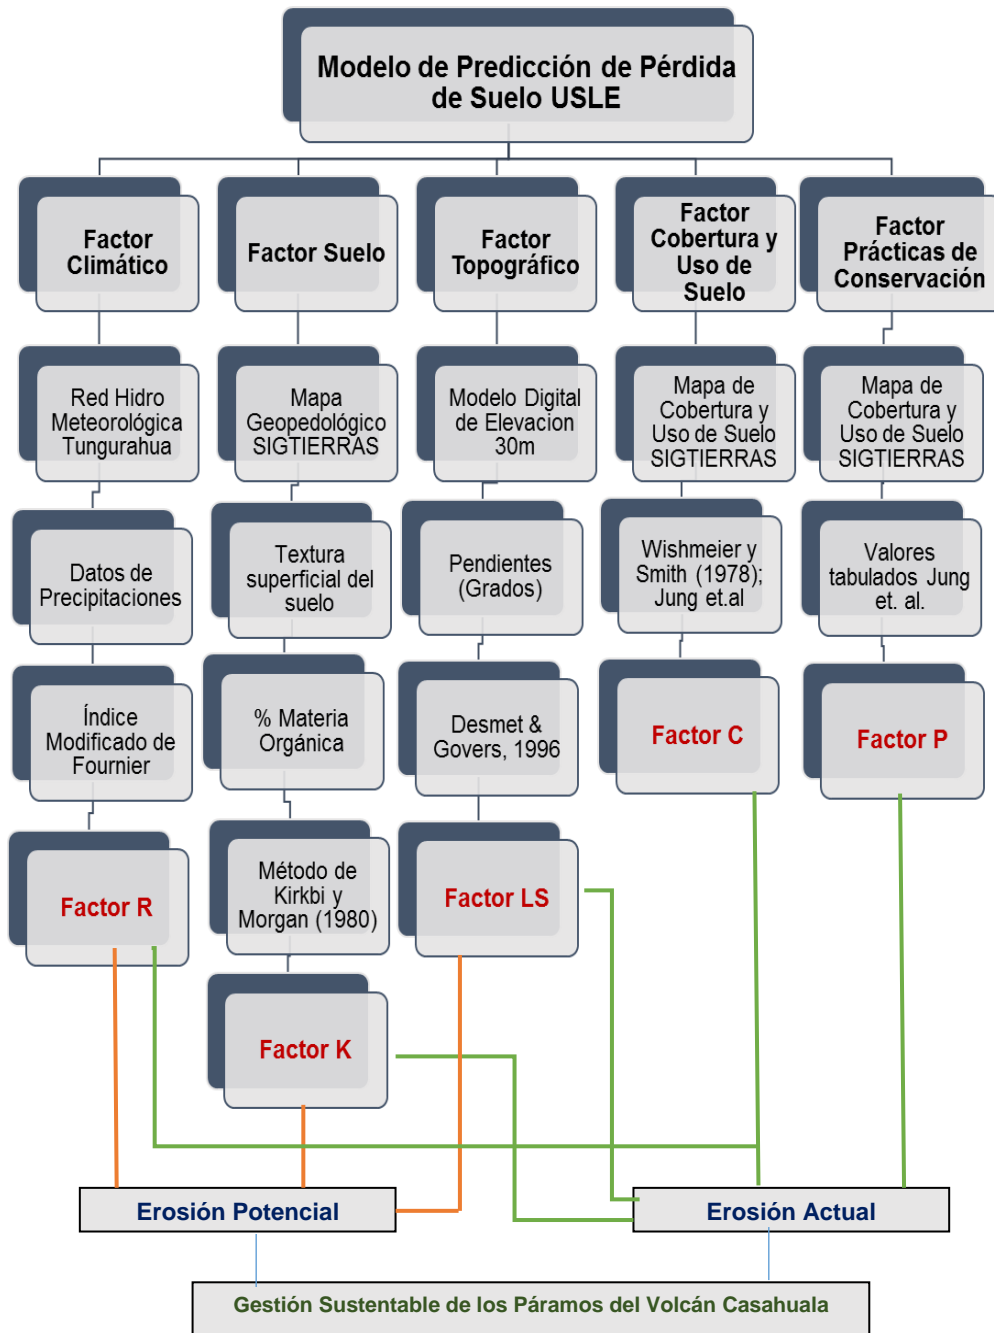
Modelo de Predicción de Pérdida de Suelo USLE

Factor Climático

Red Hidro Meteorológica Tungurahua

Datos de Precipitaciones

Índice Modificado de Fournier

Factor R

Factor Suelo

Mapa Geopedológico SIGTIERRAS

Textura superficial del suelo

% Materia Orgánica

Método de Kirkbi y Morgan (1980)

Factor K

Factor Topográfico

Modelo Digital de Elevacion 30m

Pendientes (Grados)

Desmet & Govers, 1996

Factor LS

Factor Cobertura y Uso de Suelo

Mapa de Cobertura y Uso de Suelo SIGTIERRAS

Wishmeier y Smith (1978); Jung et.al

Factor C

Factor Prácticas de Conservación

Mapa de Cobertura y Uso de Suelo SIGTIERRAS

Valores tabulados Jung et. al.

Factor P

Erosión Potencial

Erosión Actual

Gestión Sustentable de los Páramos del Volcán Casahuala